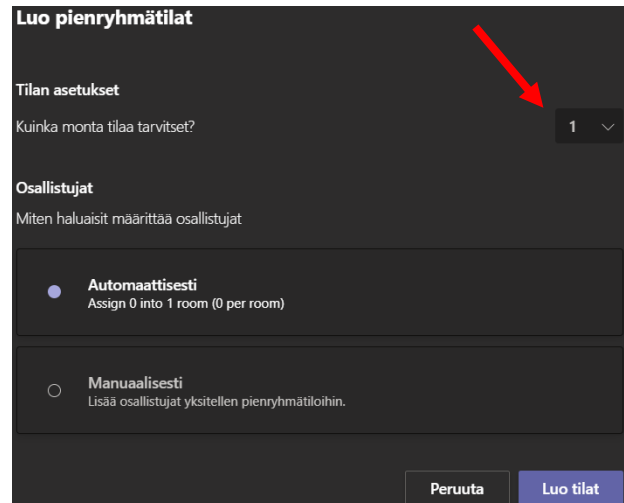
Luo pienryhmätilat

Tilan asetukset

Kuinka monta tilaa tarvitset?

1

Osallistujat

Miten haluaisit määrittää osallistujat

Automaattisesti
Assign 0 into 1 room (0 per room)

Manuaalisesti
Lisää osallistujat yksitellen pienryhmätiloihin.

Peruuta

Luo tilat